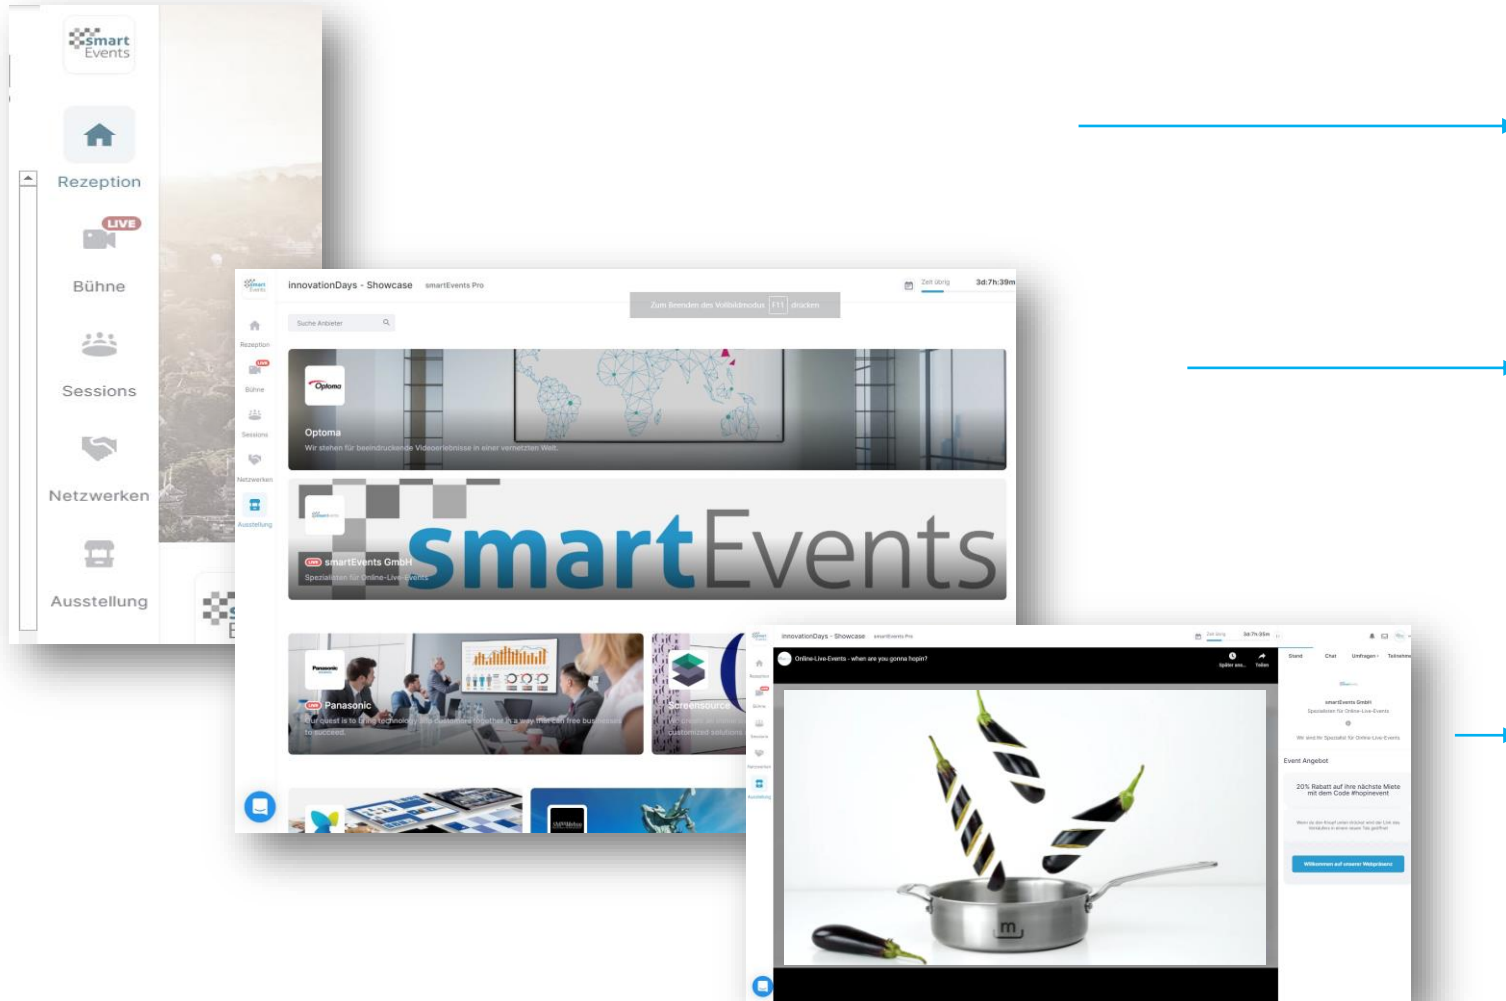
smart Events

Rezeption

LIVE

Bühne

Sessions

Netzwerken

Ausstellung

innovationDays - Showcase smartEvents Pro

Zeit übrig 3d:7h:39m

Zum Beenden des Vollbildmodus F11 drücken

Suche Anbieter

Rezeption

Bühne

Sessions

Netzwerken

Ausstellung

Optoma

Optoma

Wir stehen für beeindruckende Videoerlebnisse in einer vernetzten Welt.

smartEvents

LIVE smartEvents GmbH

Spezialisten für Online-Live-Events

Panasonic

LIVE Panasonic

Our quest is to bring technology and customers together in a way that can free businesses to succeed.

Screensource

customized solutions

innovationDays - Showcase smartEvents Pro

Zeit übrig 3d:7h:35m

Online-Live-Events - when are you gonna hopin?

Später ans... Teilen

Stand Chat Umfragen Teilnehmer

smartEvents GmbH

Spezialisten für Online-Live-Events

Wir sind Ihr Spezialist für Online-Live-Events

Event Angebot

20% Rabatt auf ihre nächste Miete mit dem Code #hopinevent

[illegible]

Willkommen auf unserer Webpräsenz